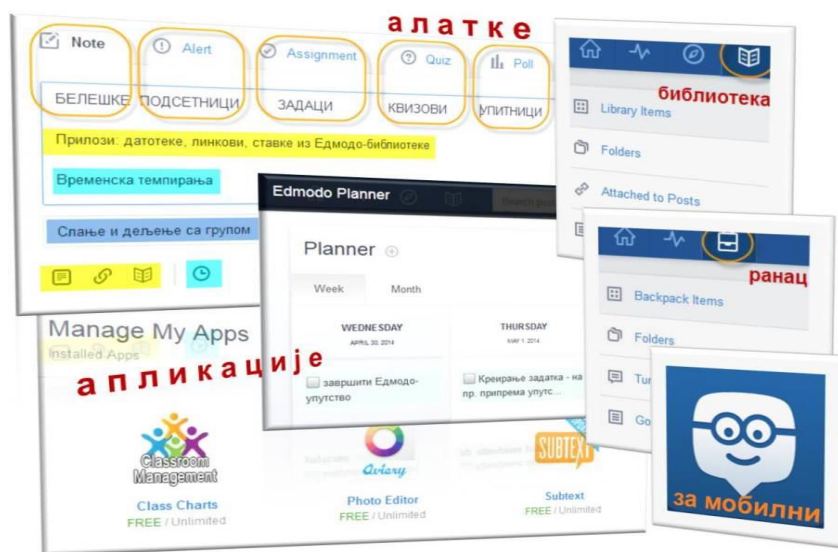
алатке

Note | Alert | Assignment | Quiz | Poll

БЕЛЕШКЕ | ПОДСЕТНИЦИ | ЗАДАЦИ | КВИЗОВИ | УПИТНИЦИ

Прилози: датотеке, линкови, ставке из Едмодо-библиотеке

Временска темпирања

Слање и дељење са групом

Edmodo Planner

Planner

Week | Month

WEDNESDAY
APRIL 30, 2014

завршити Едмодо-упутство

THURSDAY
MAY 1, 2014

Креирање задатка - нпр. припрема упутс...

Manage My Apps

Installed Apps

апликације

Classroom Management
Class Charts
FREE / Unlimited

Aviary
Photo Editor
FREE / Unlimited

SUBTEXT
Subtext
FREE / Unlimited

библиотека

Library Items

Folders

Attached to Posts

ранац

Backpack Items

Folders

Tu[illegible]

Go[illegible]

за мобилни